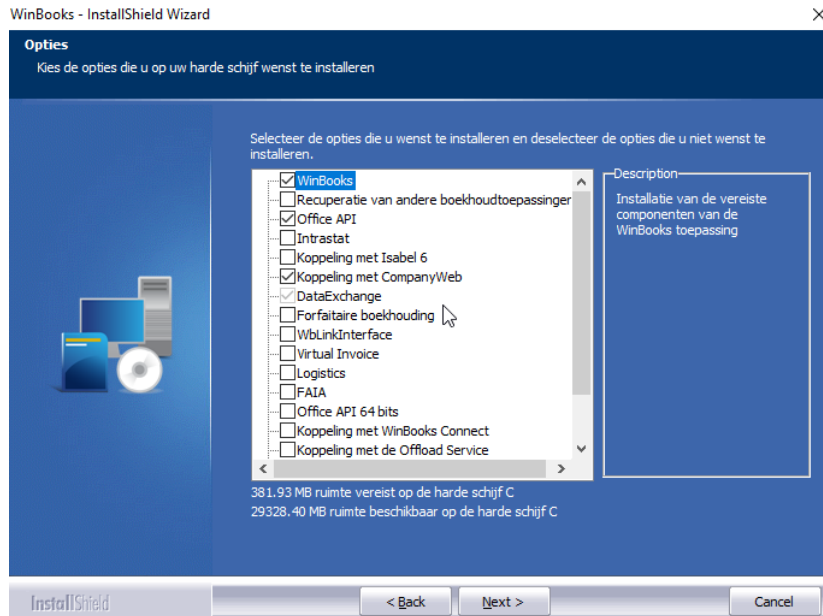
WinBooks - InstallShield Wizard

Opties
Kies de opties die u op uw harde schijf wenst te installeren

Selecteer de opties die u wenst te installeren en deselecteer de opties die u niet wenst te installeren.

WinBooks
Recuperatie van andere boekhoudtoepassingen
Office API
Intrastat
Koppeling met Isabel 6
Koppeling met CompanyWeb
DataExchange
Forfaitaire boekhouding
WbLinkInterface
Virtual Invoice
Logistics
FAIA
Office API 64 bits
Koppeling met WinBooks Connect
Koppeling met de Offload Service

Description
Installatie van de vereiste componenten van de WinBooks toepassing

381.93 MB ruimte vereist op de harde schijf C
29328.40 MB ruimte beschikbaar op de harde schijf C

InstallShield

< Back
Next >
Cancel